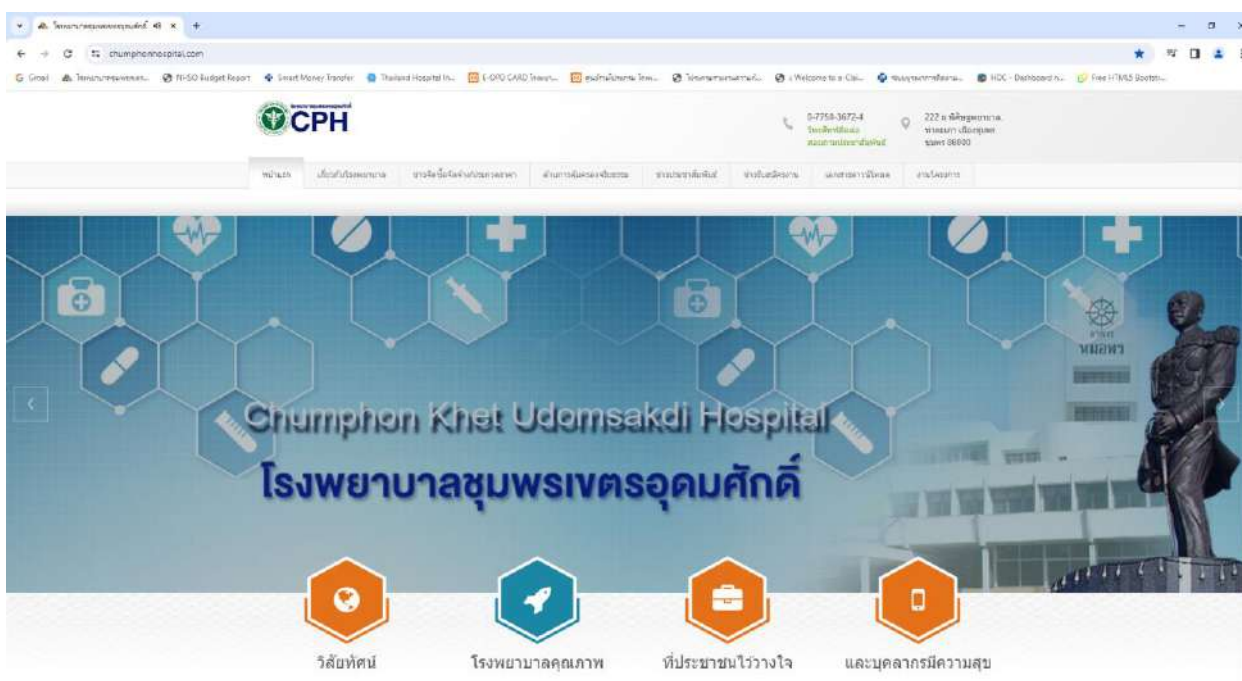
chumphonhospital.com

Gmail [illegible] NHSO Budget Report Smart Money Transfer Thailand Hospital In... E-OPD CARD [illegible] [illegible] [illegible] Welcome to e-Cl... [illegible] HDC - Dashboard n... Free HTML5 Bootstr...

CPH

0-7750-3672-4

222 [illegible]

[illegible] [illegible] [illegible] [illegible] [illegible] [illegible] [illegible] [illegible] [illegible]

หมอพร

Chumphon Khet Udomsakdi Hospital
โรงพยาบาลชุมพรเขตรอุดมศักดิ์

วิสัยทัศน์
โรงพยาบาลคุณภาพ
ที่ประชาชนไว้วางใจ
และบุคลากรมีความสุข